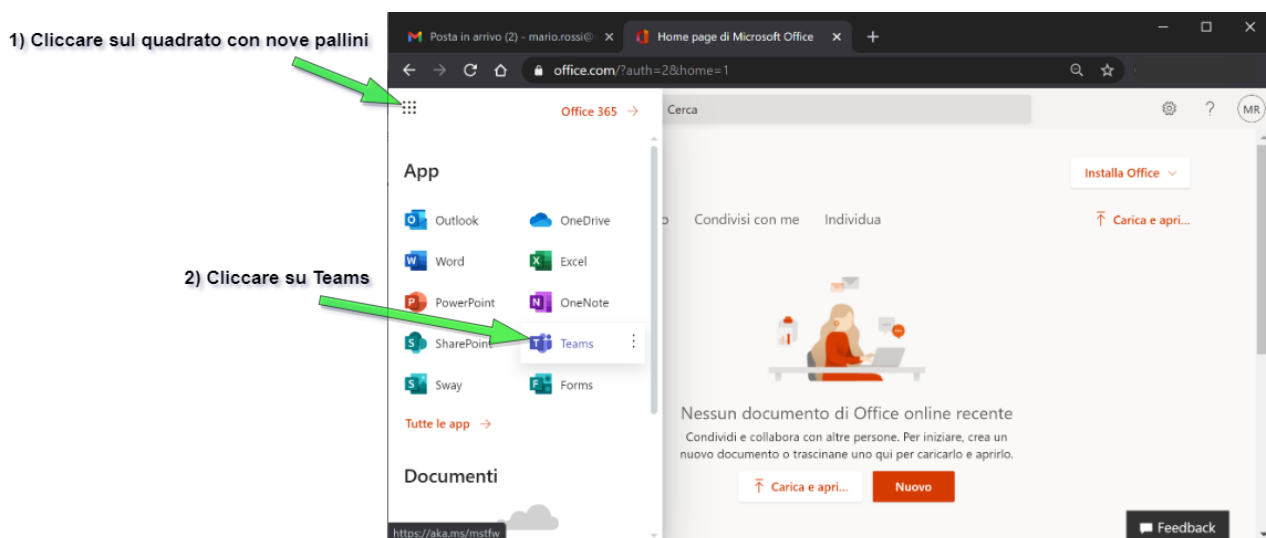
1) Cliccare sul quadrato con nove pallini

Posta in arrivo (2) - mario.rossi@

Home page di Microsoft Office

office.com/?auth=2&home=1

Office 365 →

Cerca

MR

App

Outlook

OneDrive

Word

Excel

PowerPoint

OneNote

SharePoint

Teams

Sway

Forms

Tutte le app →

Documenti

2) Cliccare su Teams

Installa Office

Condivisi con me

Individua

Carica e apri...

Nessun documento di Office online recente

Condividi e collabora con altre persone. Per iniziare, crea un nuovo documento o trascinane uno qui per caricarlo e aprirlo.

Carica e apri...

Nuovo

https://aka.ms/mstfw

Feedback